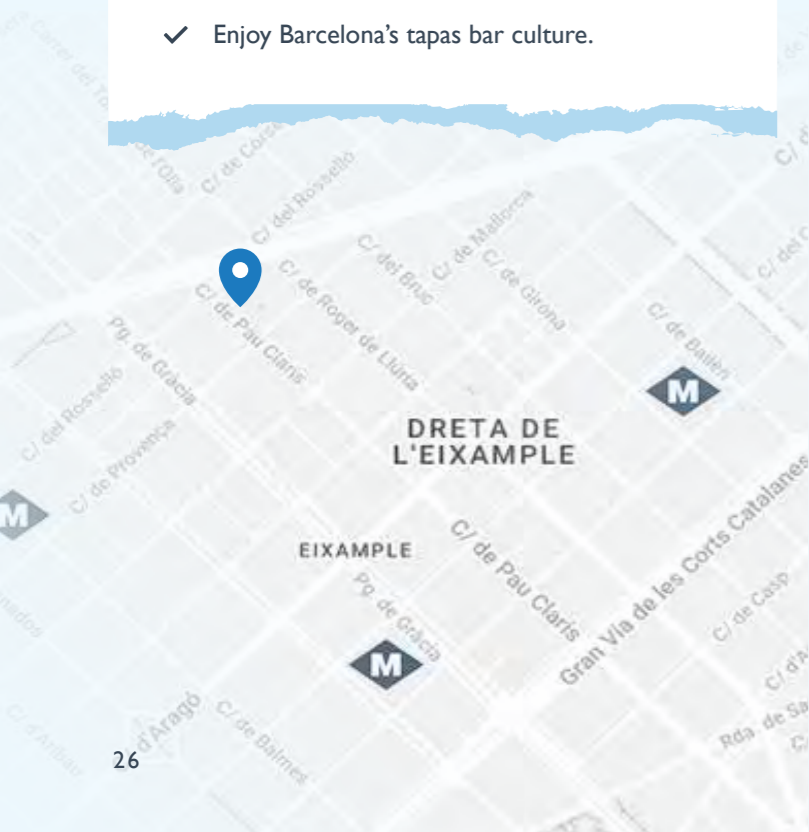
✓ Enjoy Barcelona's tapas bar culture.

C/ de Còrsega
C/ del Rosselló
de l'Olla
C/ del Bruc
C/ de Mallorca
C/ de Girona
C/ de Roger de Llúria
C/ de Pau Claris
Pg. de Gràcia
C/ del Rosselló
C/ de Provença
C/ de Bailèn
M
DRETA DE L'EIXAMPLE
M
EIXAMPLE
C/ de Pau Claris
Gran Via de les Corts Catalanes
Pg. de Gràcia
M
C/ de Casp
d'Aragó
C/ de Balmes
Rda. de Sa
26